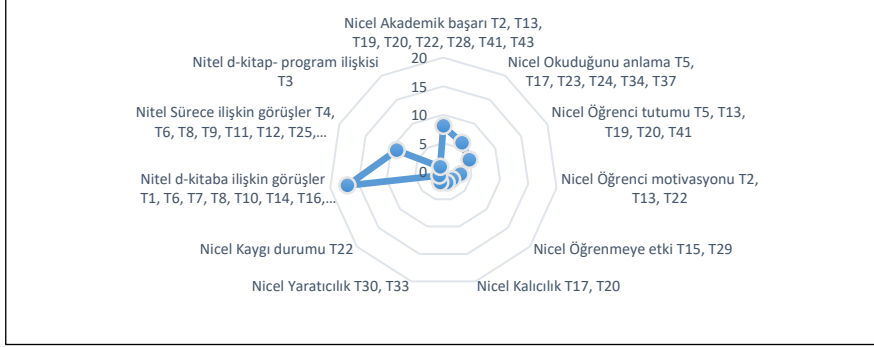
Nicel Akademik başarı T2, T13, T19, T20, T22, T28, T41, T43

20

15

10

5

0

Nicel Okuduğunu anlama T5, T17, T23, T24, T34, T37

Nicel Öğrenci tutumu T5, T13, T19, T20, T41

Nicel Öğrenci motivasyonu T2, T13, T22

Nicel Öğrenmeye etki T15, T29

Nicel Kalıcılık T17, T20

Nicel Yaratıcılık T30, T33

Nicel Kaygı durumu T22

Nitel d-kitaba ilişkin görüşler T1, T6, T7, T8, T10, T14, T16,...

Nitel Sürece ilişkin görüşler T4, T6, T8, T9, T11, T12, T25,...

Nitel d-kitap- program ilişkisi T3